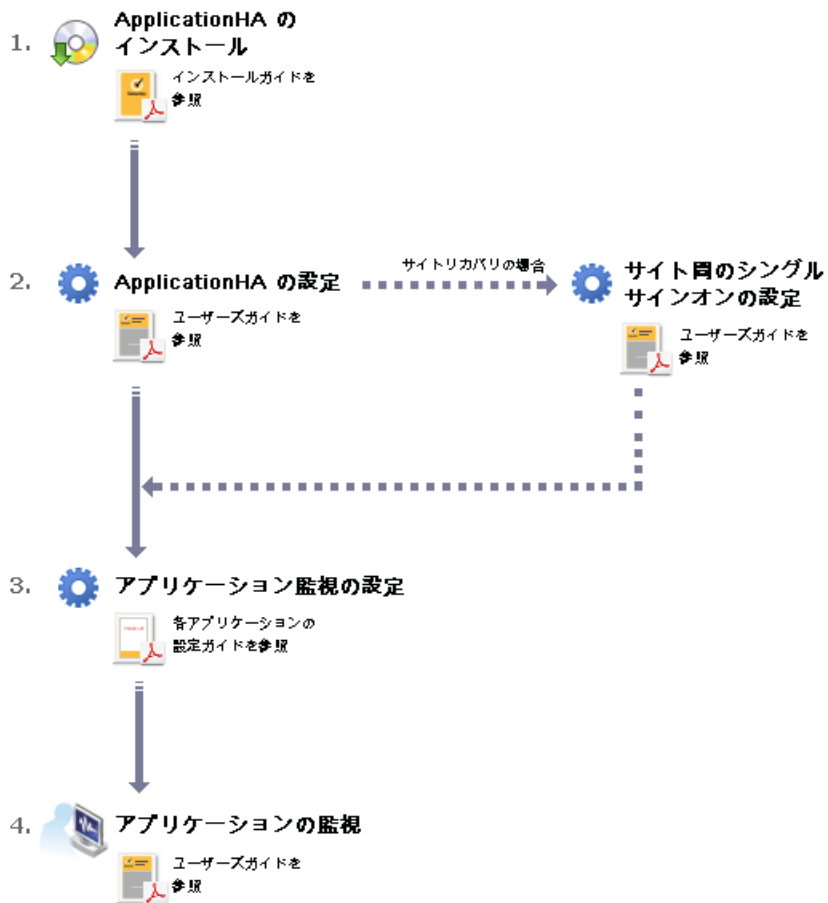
1. ApplicationHA の インストール

インストールガイドを参照

2. ApplicationHA の設定

ユーザーズガイドを参照

サイトリカバリの場合

サイト間のシングルサインオンの設定

ユーザーズガイドを参照

3. アプリケーション監視の設定

各アプリケーションの設定ガイドを参照

4. アプリケーションの監視

ユーザーズガイドを参照